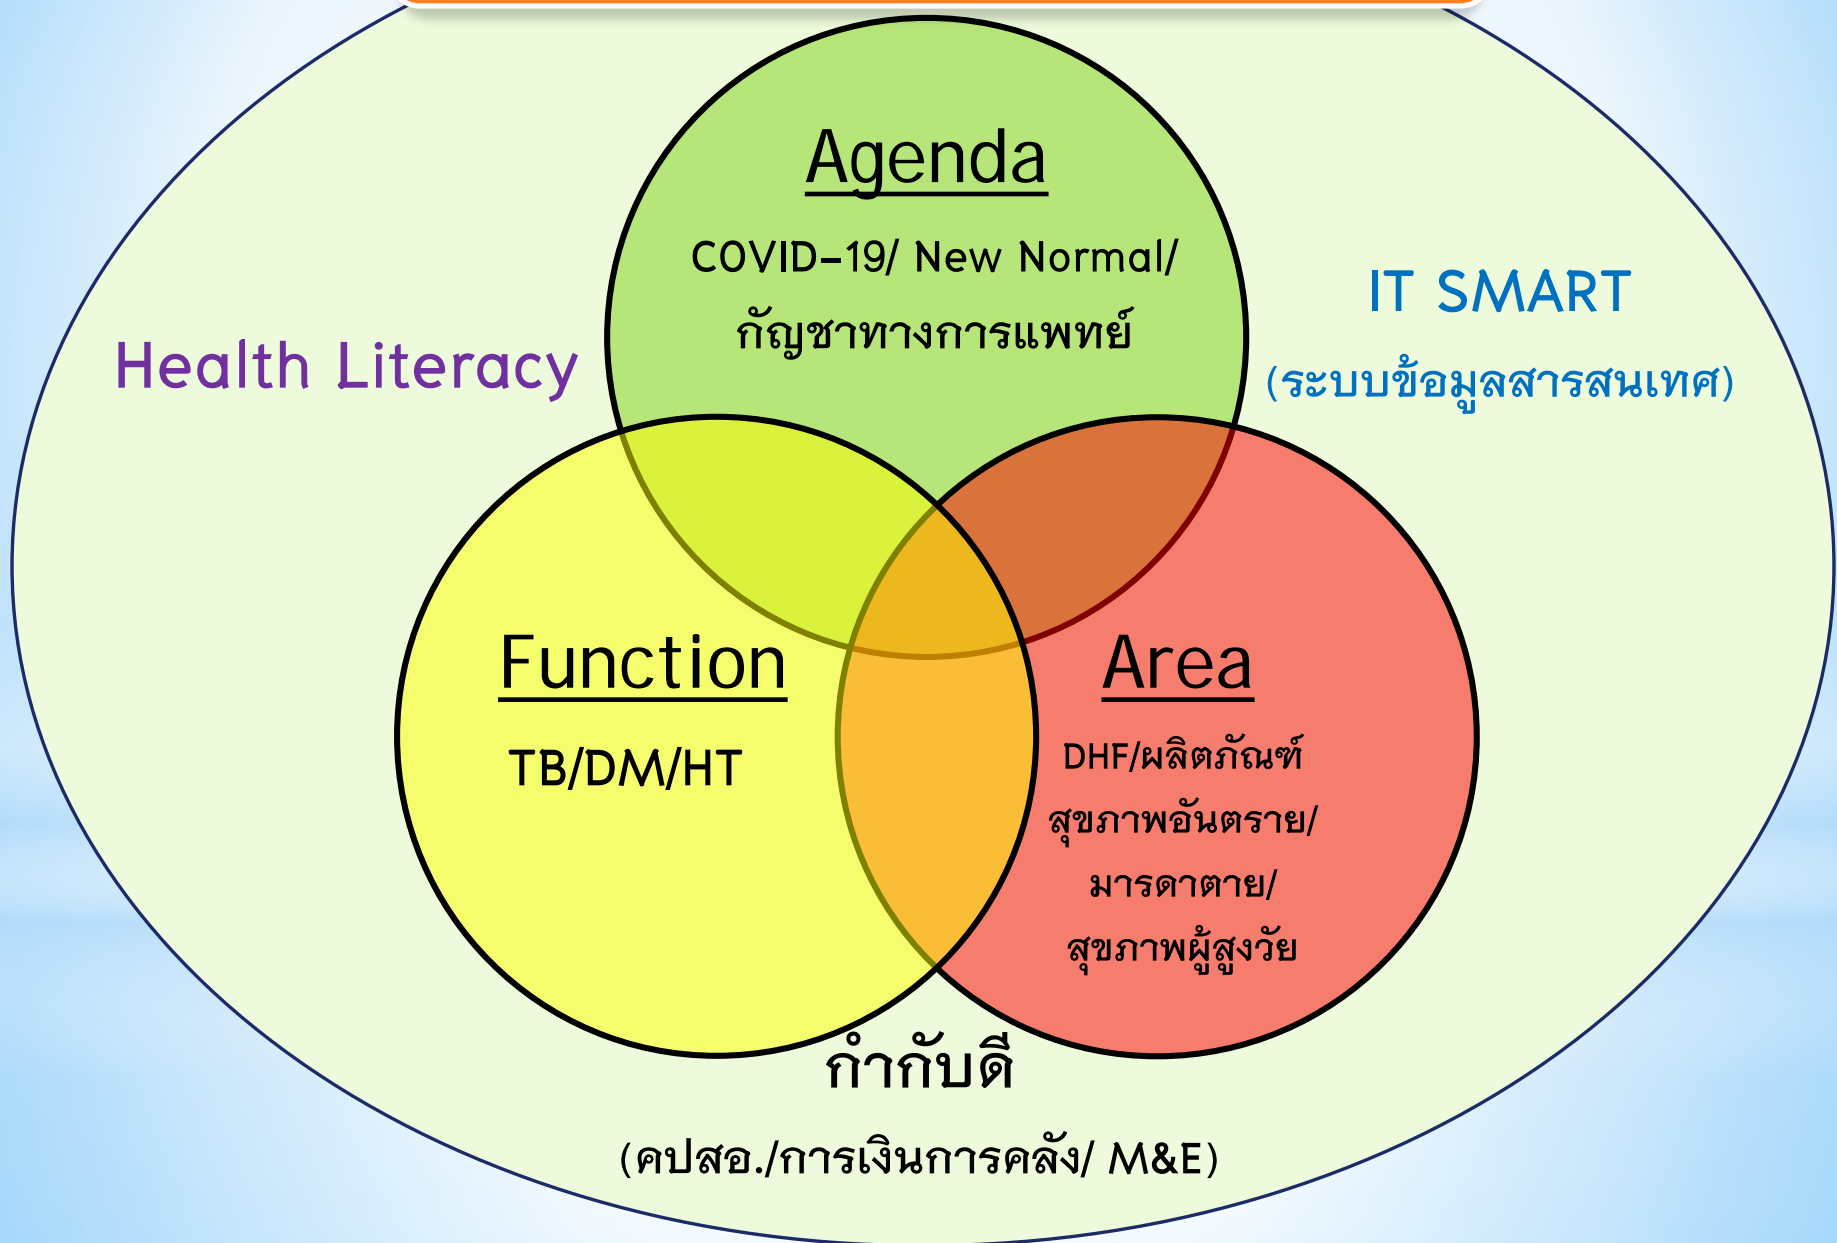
Agenda

COVID-19/ New Normal/ กัญชาทางการแพทย์

Health Literacy

IT SMART

(ระบบข้อมูลสารสนเทศ)

Function

TB/DM/HT

Area

DHF/ผลิตภัณฑ์สุขภาพอันตราย/ มารดาตาย/ สุขภาพผู้สูงวัย

กำกับดี

(คปสอ./การเงินการคลัง/ M&E)